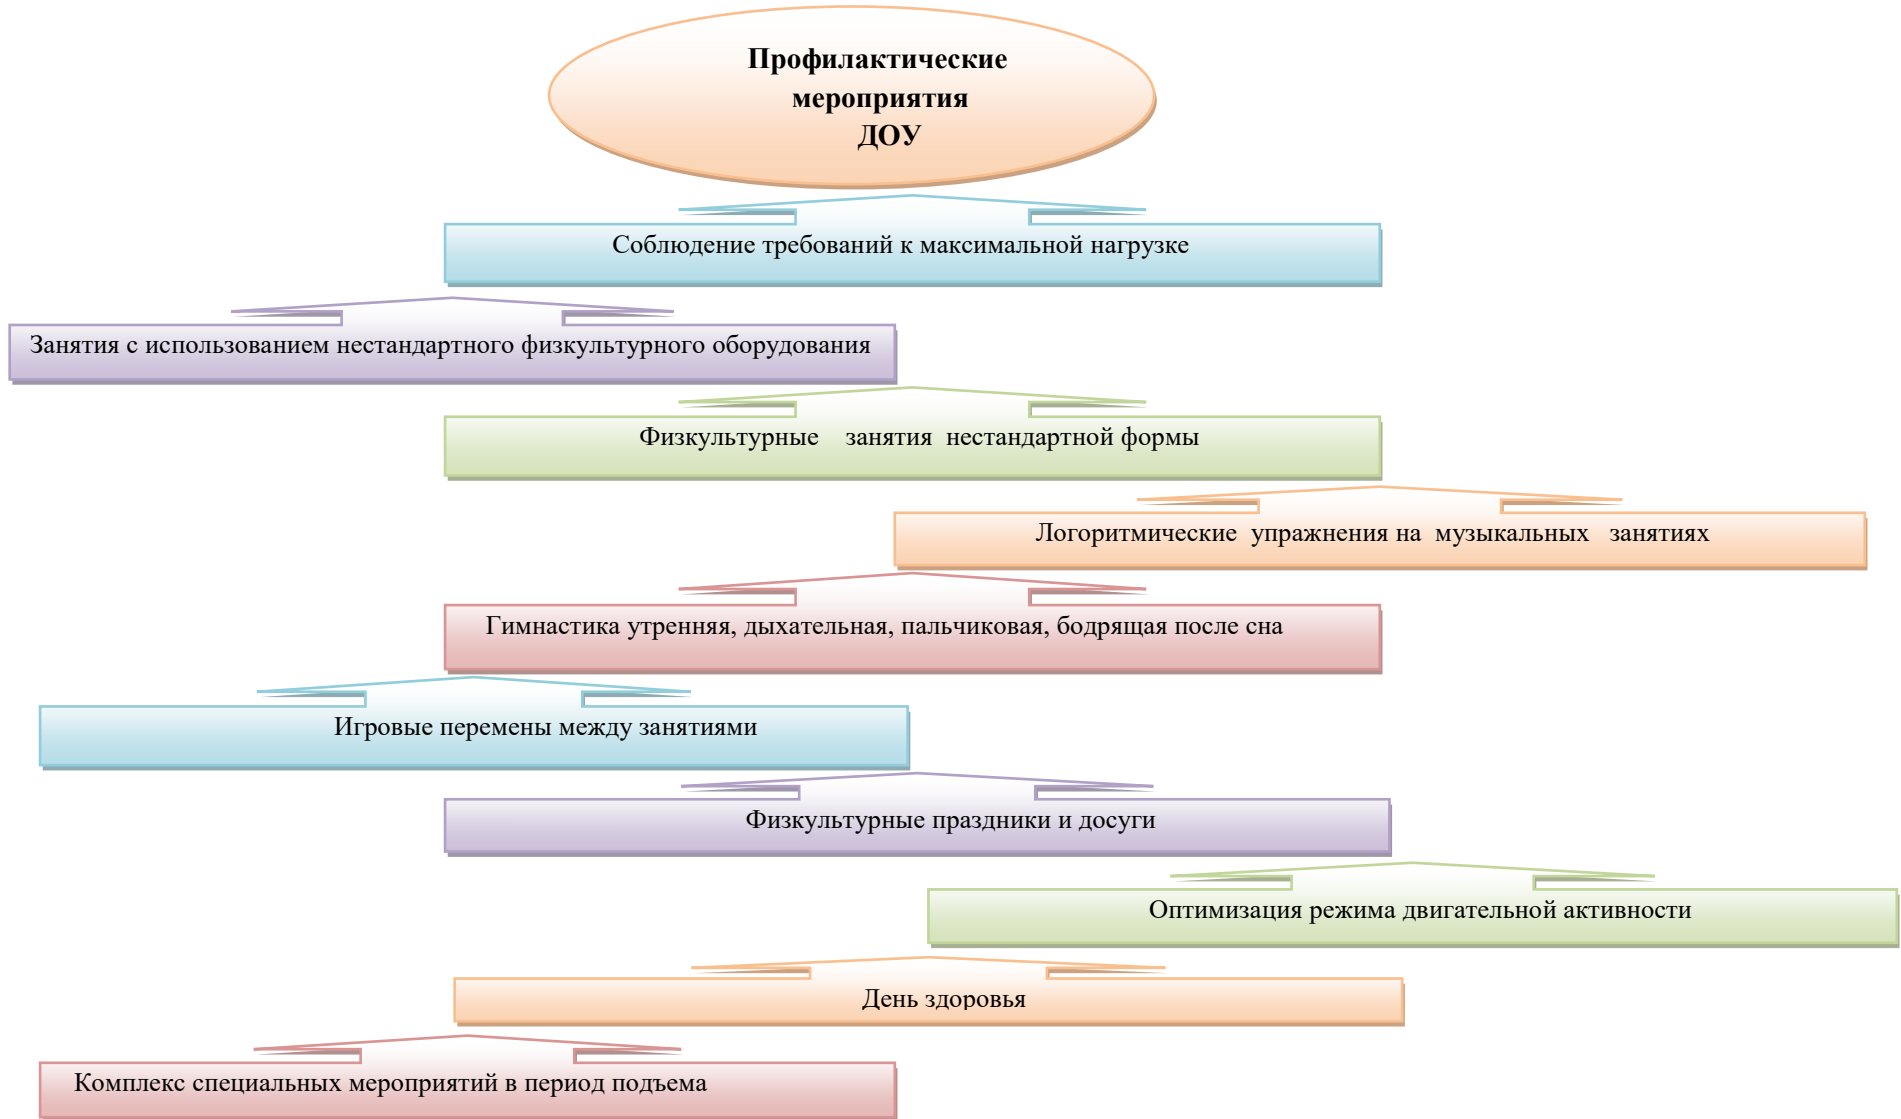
Профилактические мероприятия ДОУ

Соблюдение требований к максимальной нагрузке

Занятия с использованием нестандартного физкультурного оборудования

Физкультурные занятия нестандартной формы

Логоритмические упражнения на музыкальных занятиях

Гимнастика утренняя, дыхательная, пальчиковая, бодрящая после сна

Игровые перемены между занятиями

Физкультурные праздники и досуги

Оптимизация режима двигательной активности

День здоровья

Комплекс специальных мероприятий в период подъема